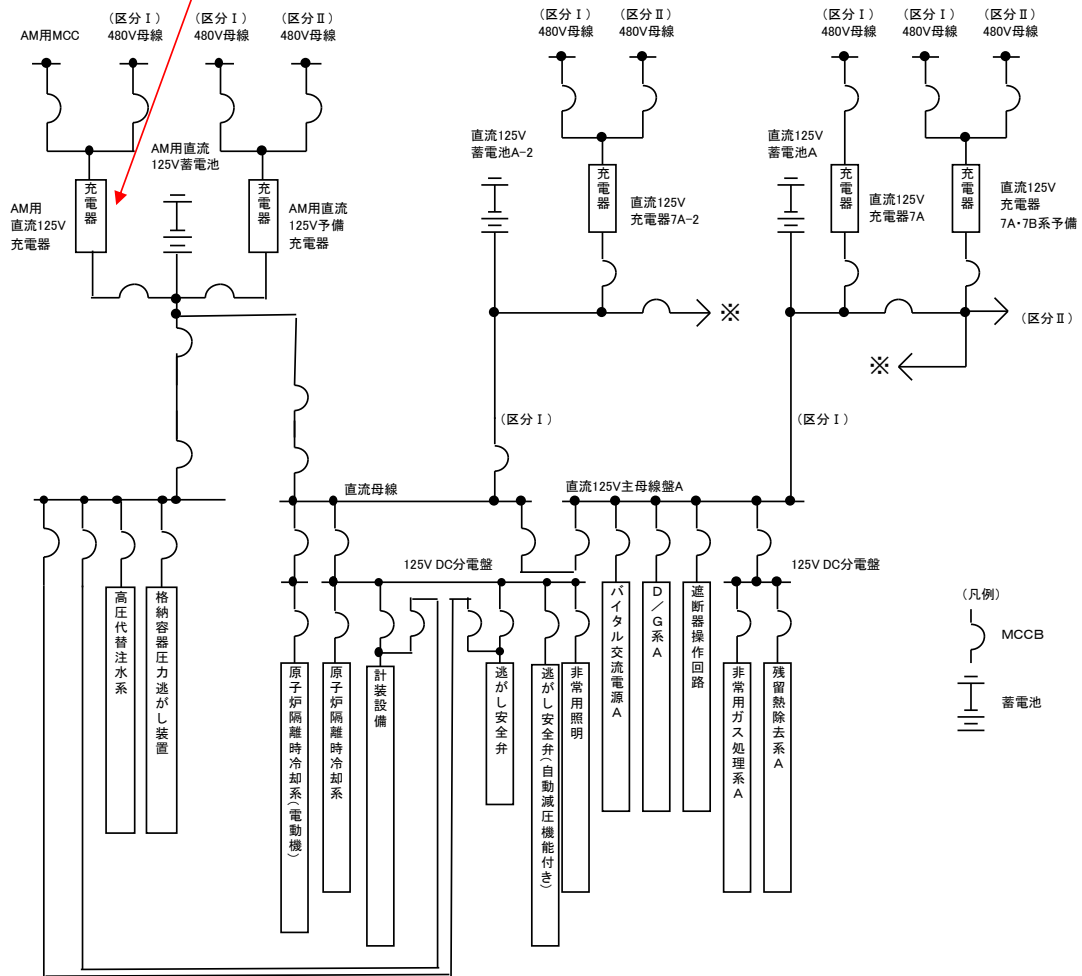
AM用MCC
（区分Ⅰ）
480V母線
（区分Ⅰ）
480V母線
（区分Ⅱ）
480V母線

AM用直流
125V蓄電池

AM用
直流125V
充電器

充電器

充電器

AM用直流
125V予備
充電器

（区分Ⅰ）
480V母線
（区分Ⅱ）
480V母線

直流125V
蓄電池A-2

充電器

直流125V
充電器7A-2

※

（区分Ⅰ）
480V母線
（区分Ⅰ）
480V母線
（区分Ⅱ）
480V母線

直流125V
蓄電池A

充電器

直流125V
充電器7A

充電器

直流125V
充電器
7A・7B系予備

（区分Ⅱ）

※

（区分Ⅰ）

（区分Ⅰ）

直流母線

直流125V主母線盤A

125V DC分電盤

125V DC分電盤

高圧代替注水系

格納容器圧力逃がし装置

原子炉隔離時冷却系（電動機）

原子炉隔離時冷却系

計装設備

逃がし安全弁

逃がし安全弁（自動減圧機能付き）

非常用照明

バイタル交流電源A

D／G系A

遮断器操作回路

非常用ガス処理系A

残留熱除去系A

（凡例）
MCCB
蓄電池